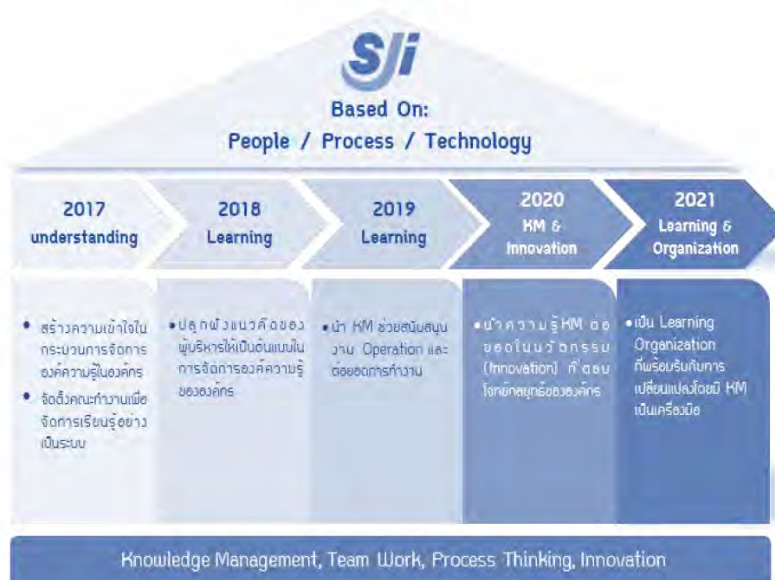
SJi

Based On:
People / Process / Technology

2017
understanding

2018
Learning

2019
Learning

2020
KM &
Innovation

2021
Learning &
Organization

• สร้างความเข้าใจในกระบวนการจัดการองค์ความรู้ในองค์กร
• จัดตั้งคณะทำงานเพื่อจัดการเรียนรู้อย่างเป็นระบบ

• ปลูกฝังแนวคิดของผู้บริหารให้เป็นต้นแบบในการจัดการองค์ความรู้ขององค์กร

• นำ KM ช่วยสนับสนุนงาน Operation และต่อยอดการทำงาน

• นำความรู้ KM ต่อยอดในนวัตกรรม (Innovation) ที่ตอบโจทย์กลยุทธ์ขององค์กร

• เป็น Learning Organization ที่พร้อมรับกับการเปลี่ยนแปลงโดยมี KM เป็นเครื่องมือ

Knowledge Management, Team Work, Process Thinking, Innovation